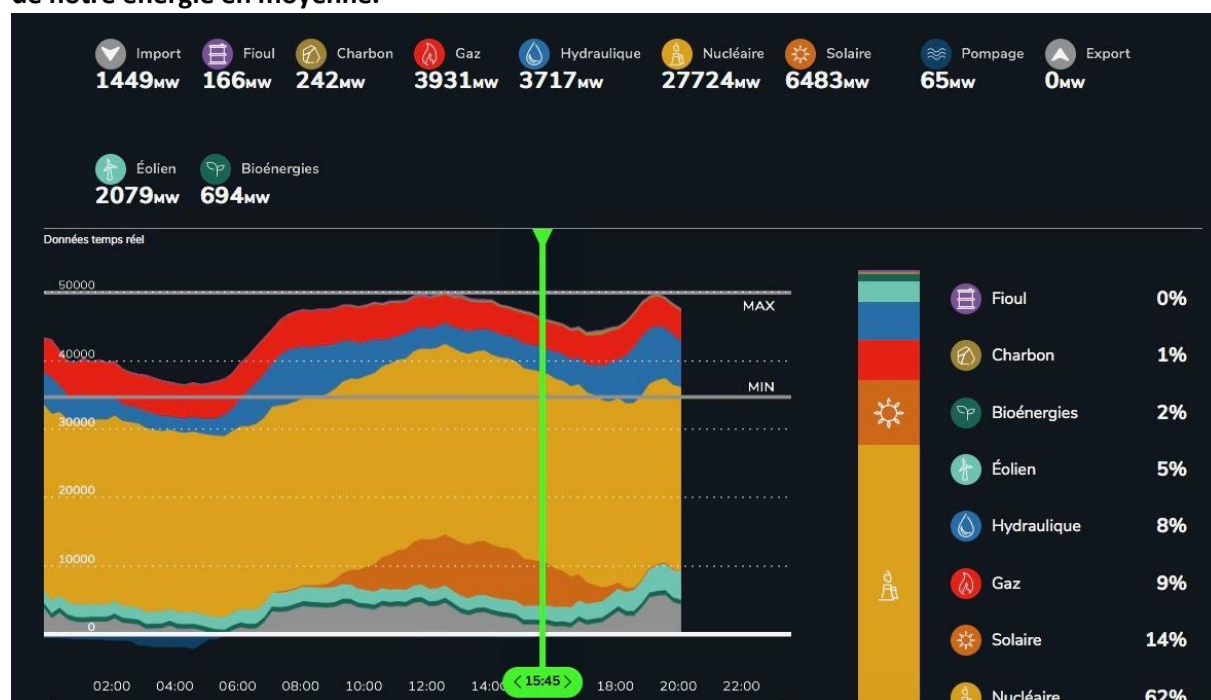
de notre énergie en moyenne.

Import 1449MW Fioul 166MW Charbon 242MW Gaz 3931MW Hydraulique 3717MW Nucléaire 27724MW Solaire 6483MW Pompage 65MW Export 0MW

Éolien 2079MW Bioénergies 694MW

Données temps réel

50000
40000
30000
20000
10000
0

MAX
MIN

02:00 04:00 06:00 08:00 10:00 12:00 14:00 15:45 18:00 20:00 22:00

| | |
|---|---|
| Fioul | 0% |
| Charbon | 1% |
| Bioénergies | 2% |
| Éolien | 5% |
| Hydraulique | 8% |
| Gaz | 9% |
| Solaire | 14% |
| Nucléaire | 62% |